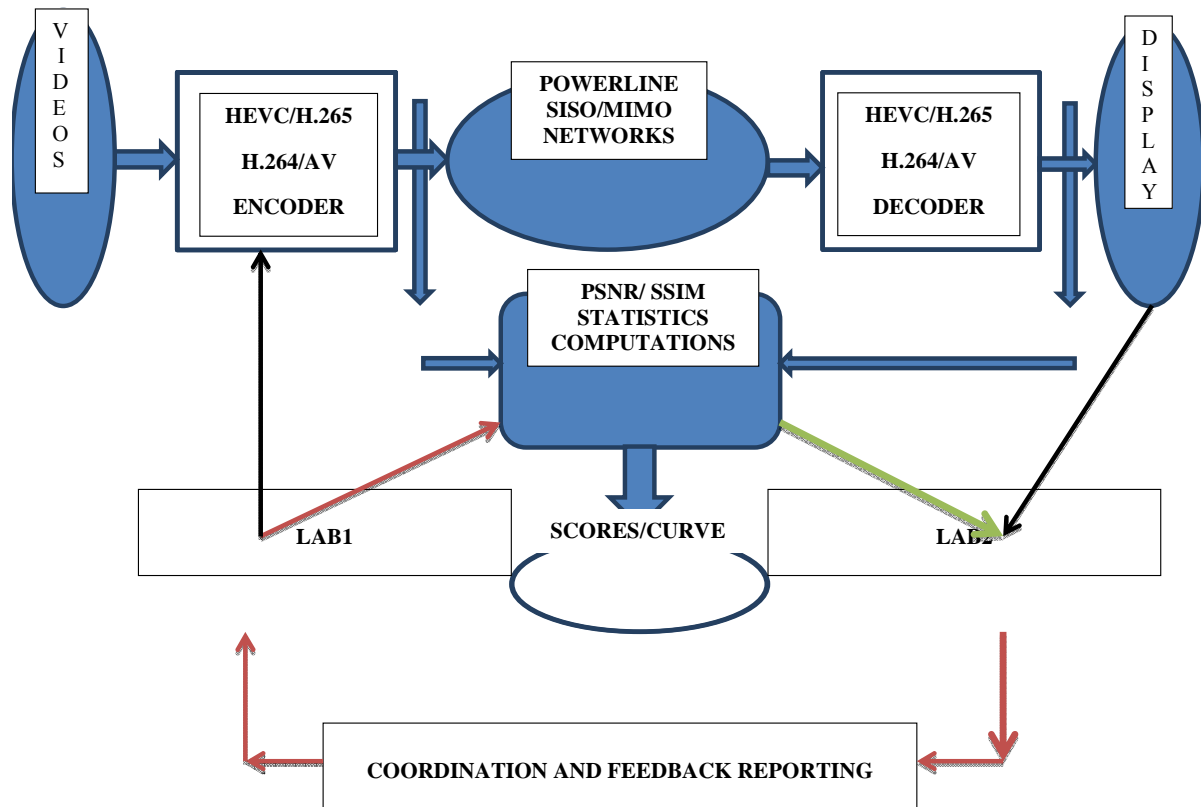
VIDEOS

HEVC/H.265
H.264/AV
ENCODER

POWERLINE
SISO/MIMO
NETWORKS

HEVC/H.265
H.264/AV
DECODER

DISPLAY

PSNR/ SSIM
STATISTICS
COMPUTATIONS

LAB1

SCORES/CURVE

LAB2

COORDINATION AND FEEDBACK REPORTING